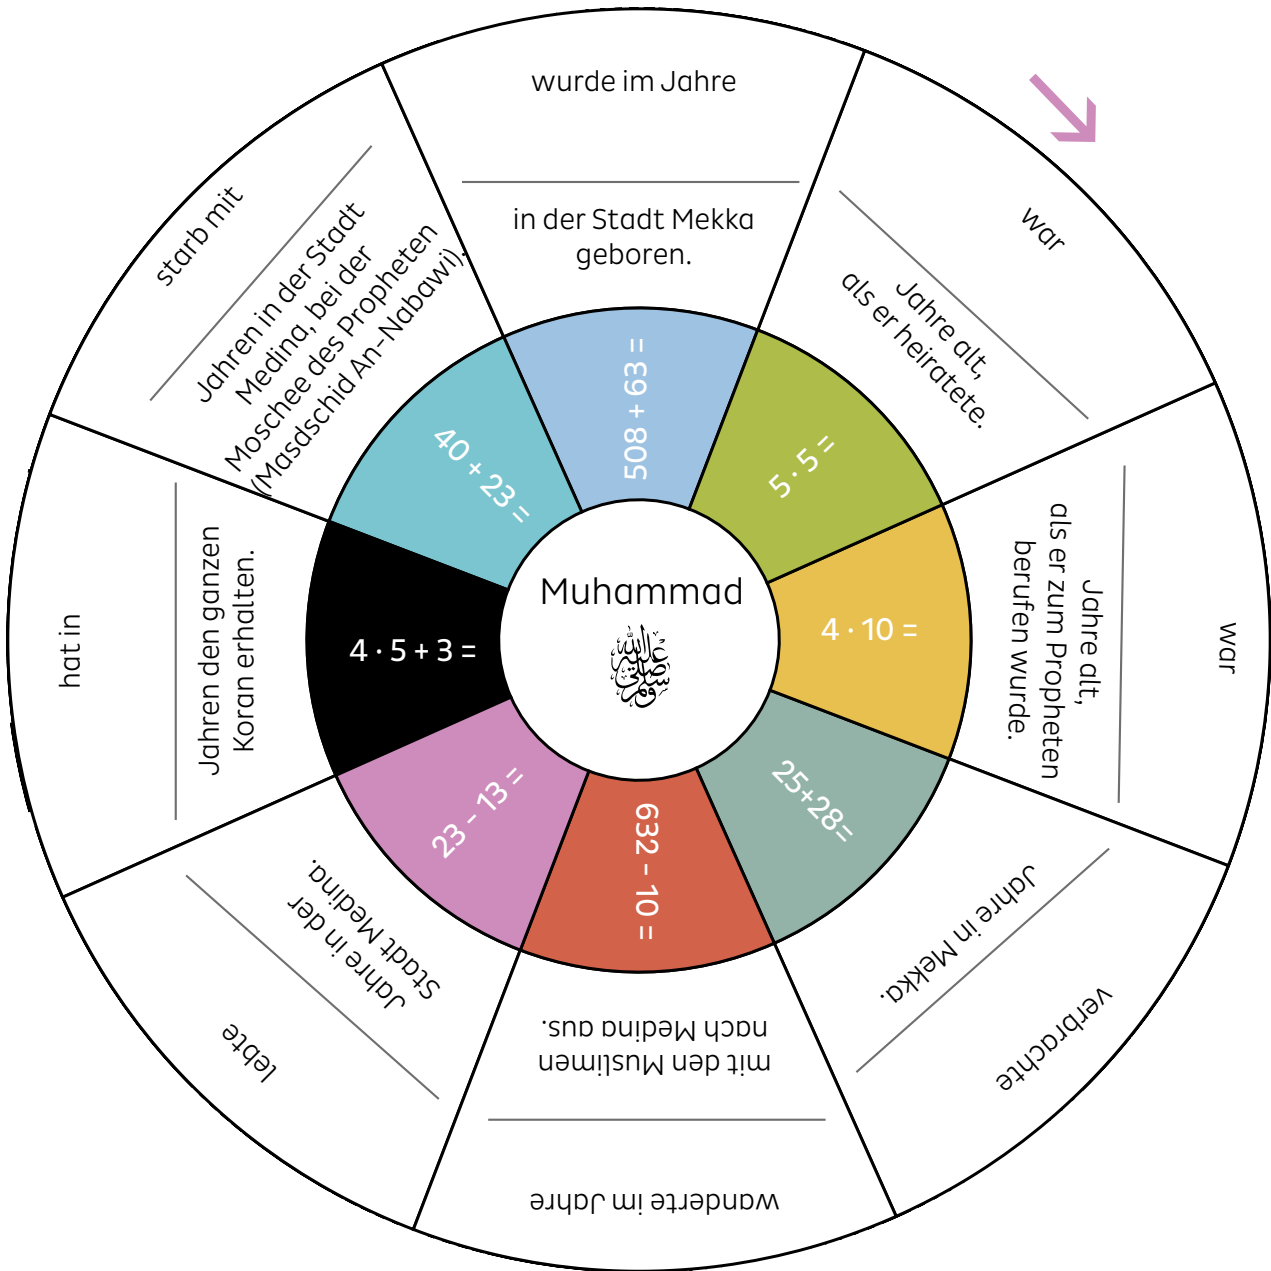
wurde im Jahre

in der Stadt Mekka geboren.

war

Jahre alt, als er heiratete.

war

Jahre alt, als er zum Propheten berufen wurde.

verbrachte

Jahre in Mekka.

wanderte im Jahre

mit den Muslimen nach Medina aus.

lebte

Jahre in der Stadt Medina.

hat in

Jahren den ganzen Koran erhalten.

starb mit

Jahren in der Stadt Medina, bei der Moschee des Propheten (Masdschid An-Nabawi).

$508 + 63 =$

$5 \cdot 5 =$

$4 \cdot 10 =$

$25+28=$

$632 - 10 =$

$23 - 13 =$

$4 \cdot 5 + 3 =$

$40 + 23 =$

Muhammad

صلى الله عليه وسلم